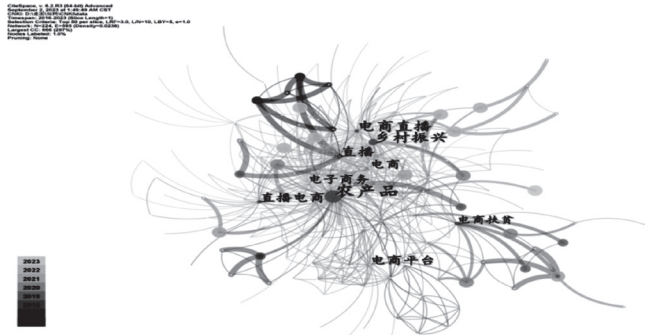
CiteSpace, v. 6.2.R3 (64-bit) Advanced
September 1, 2023 at 1:49:49 AM CST
CSSCI: D:\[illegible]
Timespan: 2016-2023 (Slice Length=1)
Selection Criteria: Top 50 per slice, LRF=3.0, L/N=10, LBY=5, e=1.0
Network: N=224, E=699 (Density=0.0236)
Largest CC: 666 (297%)
Nodes Labeled: 1.0%
Pruning: None

电商直播
乡村振兴
直播
电商
电子商务
农产品
直播电商
电商扶贫
电商平台

2023
2022
2021
2020
2019